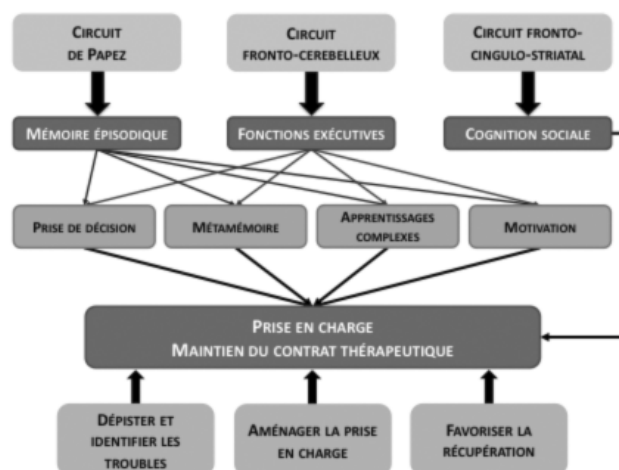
Circuit de Papez

Circuit fronto-cerebelleux

Circuit fronto-cingulo-striatal

Mémoire épisodique

Fonctions exécutives

Cognition sociale

Prise de décision

Métamémoire

Apprentissages complexes

Motivation

Prise en charge
Maintien du contrat thérapeutique

Dépister et identifier les troubles

Aménager la prise en charge

Favoriser la récupération